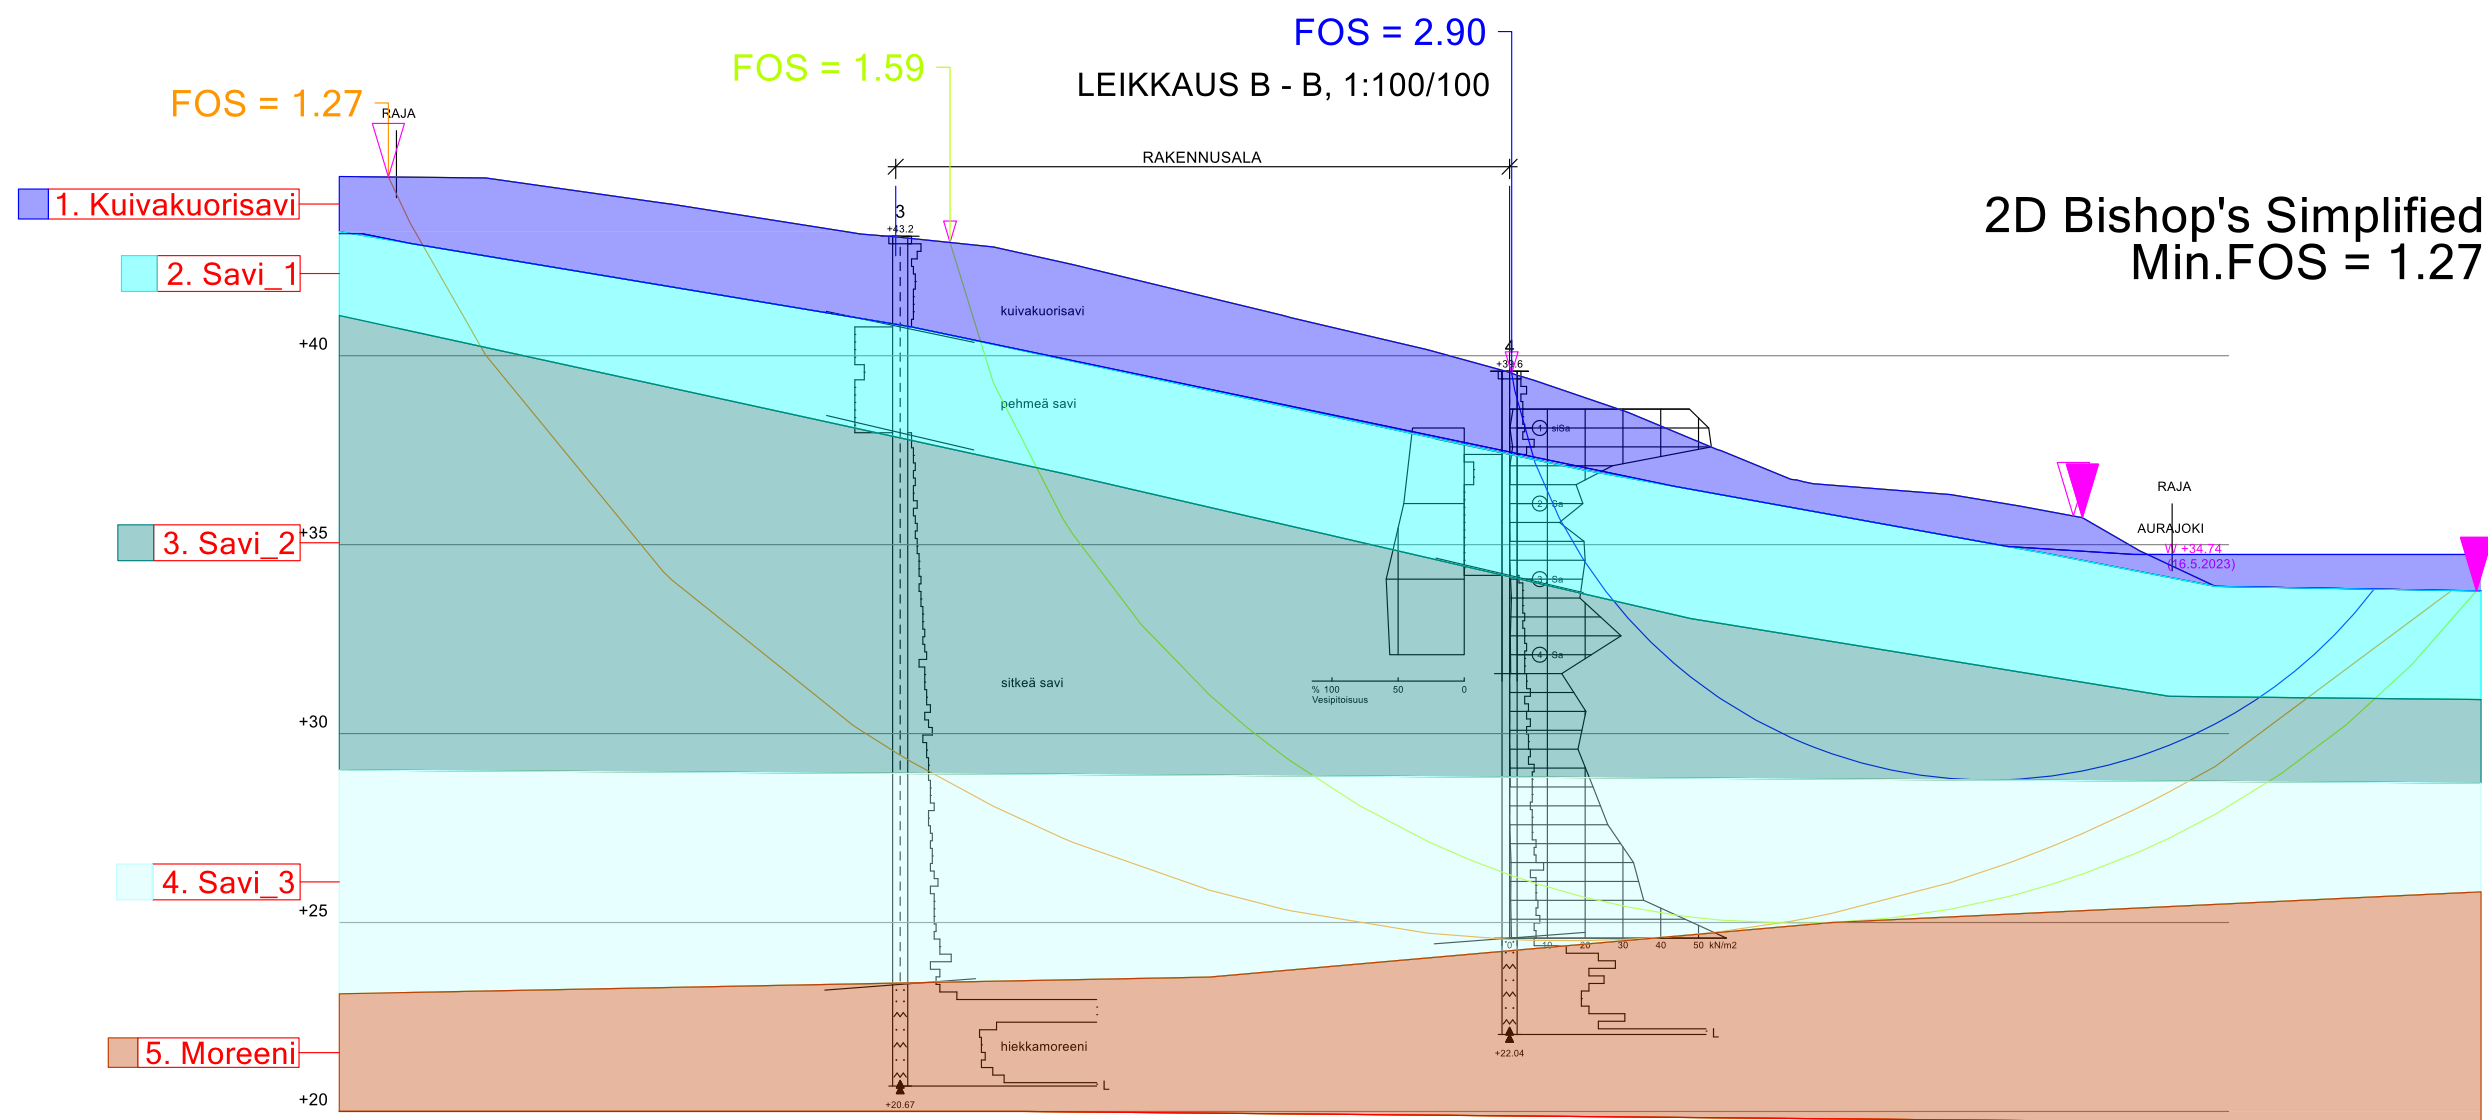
FOS = 2.90

FOS = 1.59

LEIKKAUS B - B, 1:100/100

FOS = 1.27

RAJA

RAKENNUSALA

1. Kuivakuorisavi

3

+43.2

2D Bishop's Simplified
Min.FOS = 1.27

2. Savi_1

kuivakuorisavi

+40

4

+39.6

pehmeä savi

1 siSa

2 Sa

RAJA

AURAJOKI

3. Savi_2

+35

W +34.74
(16.5.2023)

3 Sa

4 Sa

sitkeä savi

% 100 50 0
Vesipitoisuus

+30

4. Savi_3

+25

0 10 20 30 40 50 kN/m2

L

hiekkamoreeni

5. Moreeni

+22.04

L

+20

+20.67